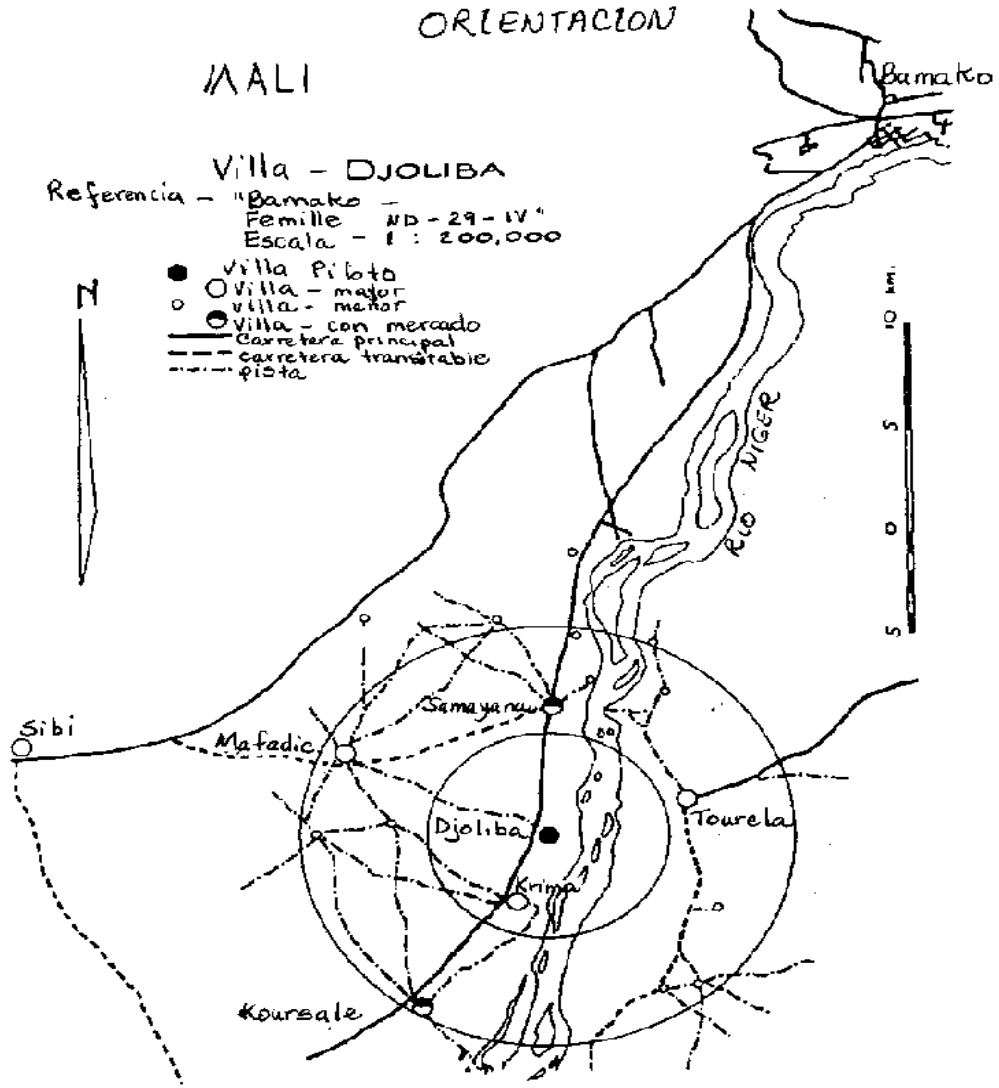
ORIENTACION

MALI

Bamako

Villa – DJOLIBA
Referencia – "Bamako – Femille ND-29-IV"
Escala – 1 : 200,000

Villa Piloto
Villa – mayor
Villa – menor
Villa – con mercado
Carretera principal
carretera transitable
pista

N

10 km
5
0
5

RIO NIGER

Sibi
Mafadic
Samayana
Djoliba
Tourela
Krima
Koursale